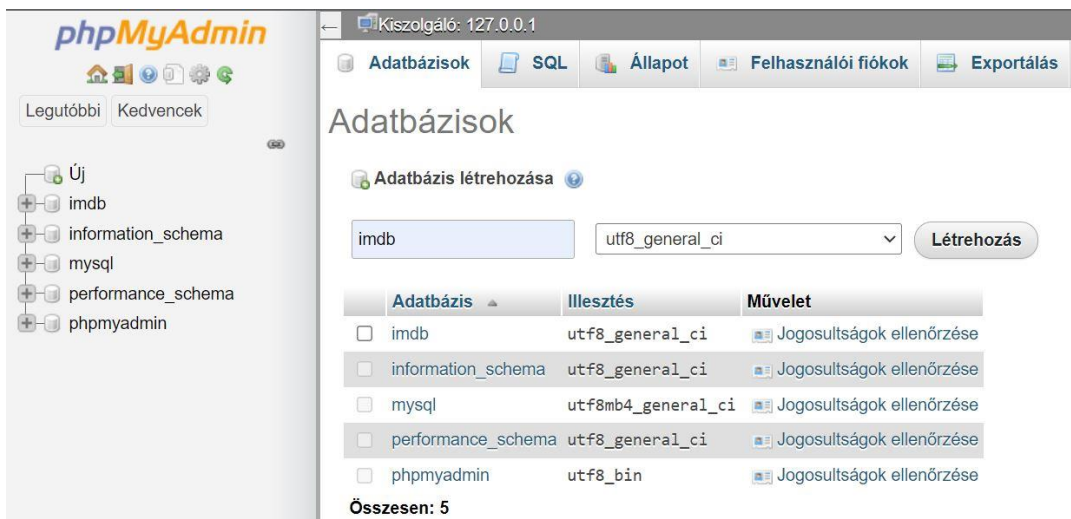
phpMyAdmin

Legutóbbi Kedvencek

Új
imdb
information_schema
mysql
performance_schema
phpmyadmin

Kiszolgáló: 127.0.0.1

Adatbázisok SQL Állapot Felhasználói fiókok Exportálás

Adatbázisok

Adatbázis létrehozása

imdb utf8_general_ci Létrehozás

| | Adatbázis | Illesztés | Művelet |
|---|---|---|---|
| | imdb | utf8_general_ci | Jogosultságok ellenőrzése |
| | information_schema | utf8_general_ci | Jogosultságok ellenőrzése |
| | mysql | utf8mb4_general_ci | Jogosultságok ellenőrzése |
| | performance_schema | utf8_general_ci | Jogosultságok ellenőrzése |
| | phpmyadmin | utf8_bin | Jogosultságok ellenőrzése |

Összesen: 5